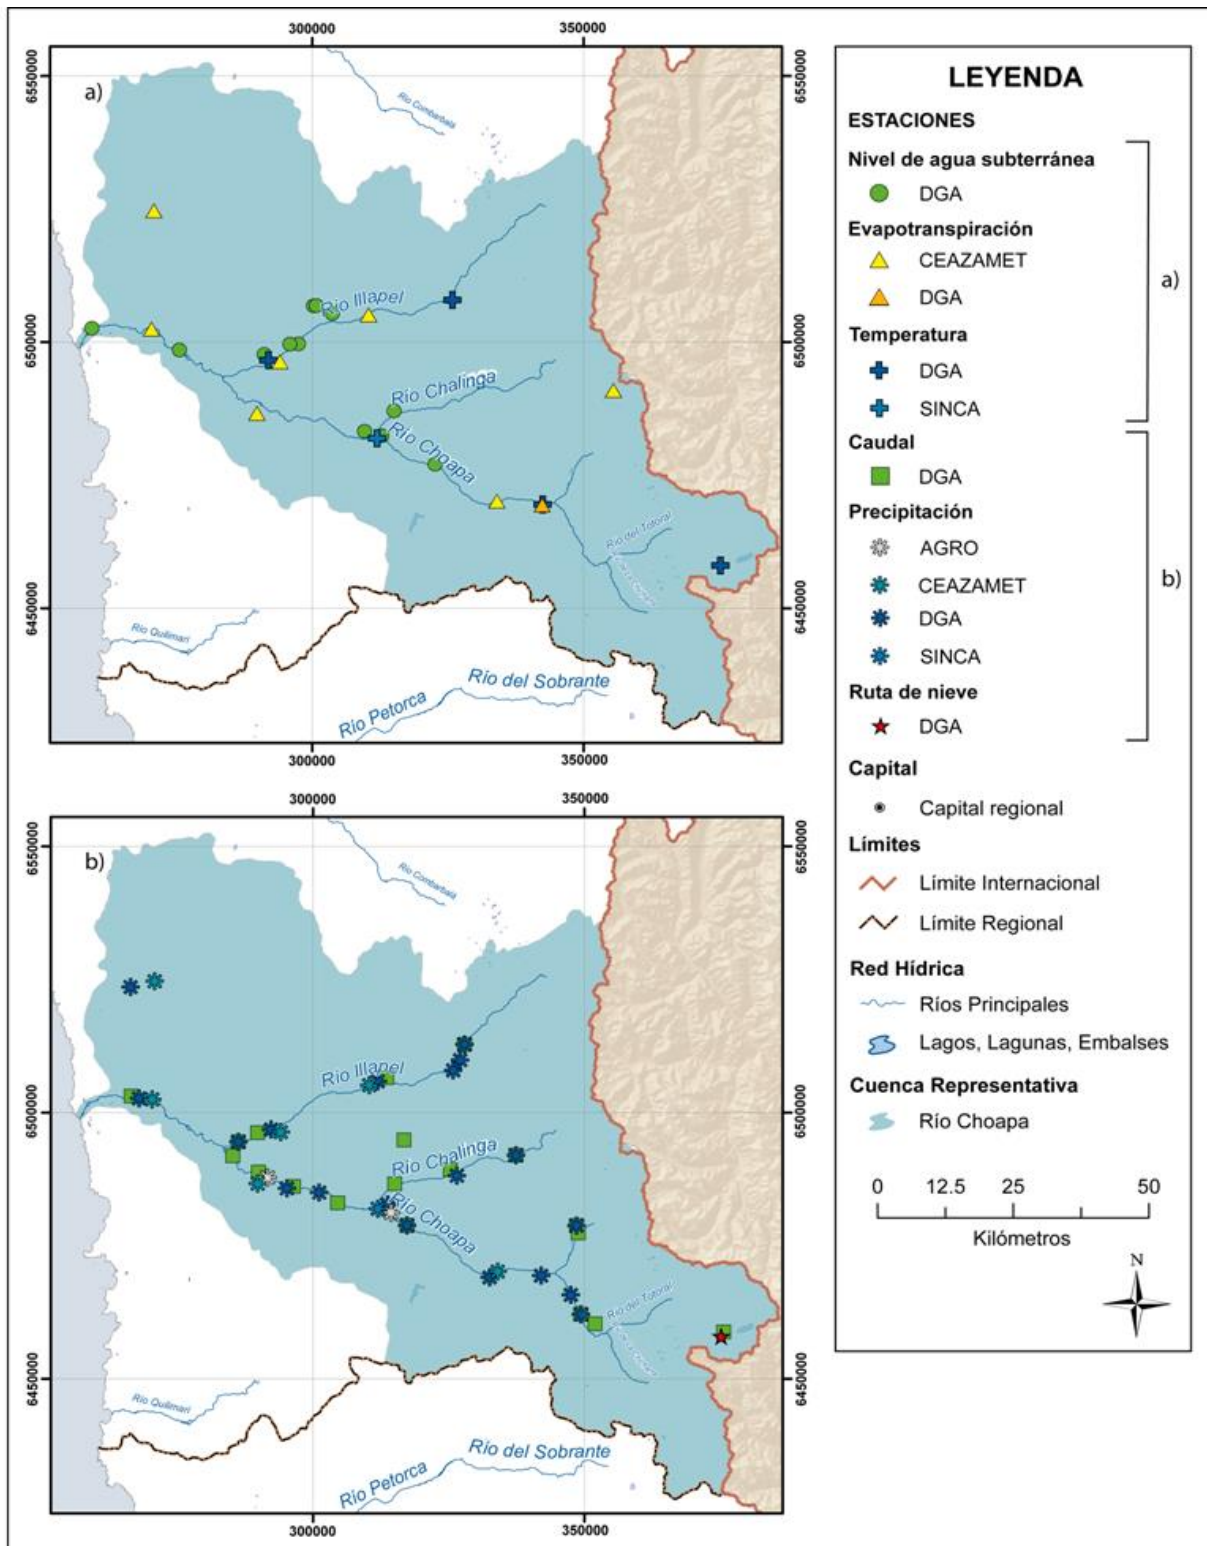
300000 350000

6550000 6550000

a)

Río Combarbalá

Río Illapel

Río Chalinga

Río Choapa

Río del Totoral

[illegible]

6500000 6500000

6450000 6450000

Río Quilimarí

Río Petorca

Río del Sobrante

300000 350000

300000 350000

6550000 6550000

b)

Río Combarbalá

Río Illapel

Río Chalinga

Río Choapa

Río del Totoral

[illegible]

6500000 6500000

6450000 6450000

Río Quilimarí

Río Petorca

Río del Sobrante

300000 350000

LEYENDA

ESTACIONES

Nivel de agua subterránea

DGA

Evapotranspiración

CEAZAMET

DGA

Temperatura

DGA

SINCA

a)

Caudal

DGA

Precipitación

AGRO

CEAZAMET

DGA

SINCA

Ruta de nieve

DGA

b)

Capital

Capital regional

Límites

Límite Internacional

Límite Regional

Red Hídrica

Ríos Principales

Lagos, Lagunas, Embalses

Cuenca Representativa

Río Choapa

0 12.5 25 50

Kilómetros

N